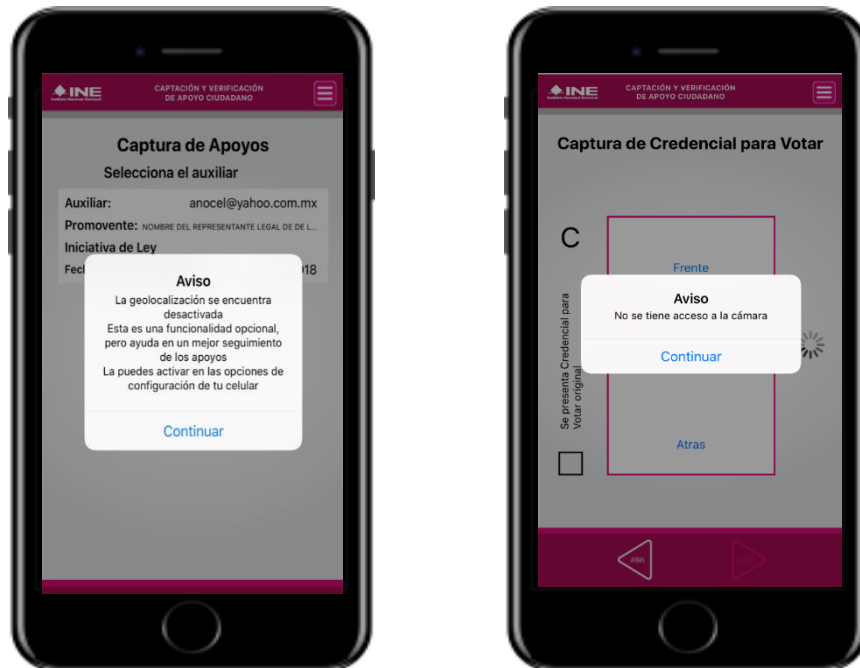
INE Instituto Nacional Electoral

CAPTACIÓN Y VERIFICACIÓN DE APOYO CIUDADANO

Captura de Apoyos

Selecciona el auxiliar

Auxiliar: anocel@yahoo.com.mx

Promovente: NOMBRE DEL REPRESENTANTE LEGAL DE DE L...

Iniciativa de Ley

Fech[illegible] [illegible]018

Aviso

La geolocalización se encuentra desactivada
Esta es una funcionalidad opcional, pero ayuda en un mejor seguimiento de los apoyos
La puedes activar en las opciones de configuración de tu celular

Continuar

INE Instituto Nacional Electoral

CAPTACIÓN Y VERIFICACIÓN DE APOYO CIUDADANO

Captura de Credencial para Votar

C

Frente

Aviso

No se tiene acceso a la cámara

Continuar

Se presenta Credencial para Votar original

Atras

Atrás